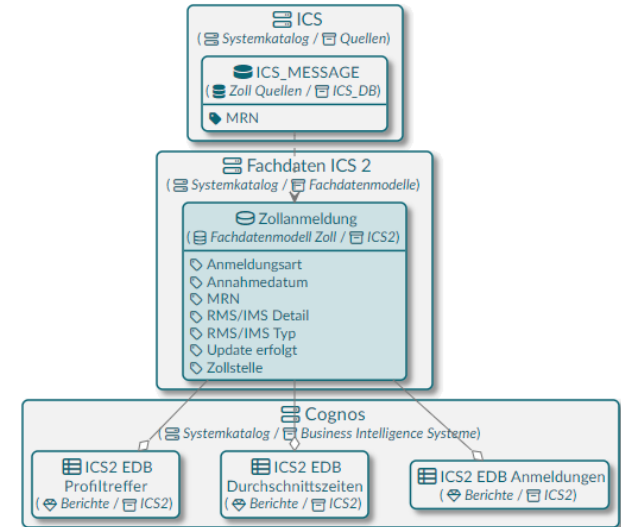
ICS
( Systemkatalog / Quellen)

ICS_MESSAGE
( Zoll Quellen / ICS_DB)

MRN

Fachdaten ICS 2
( Systemkatalog / Fachdatenmodelle)

Zollanmeldung
( Fachdatenmodell Zoll / ICS2)

Anmeldungsart
Annahmedatum
MRN
RMS/IMS Detail
RMS/IMS Typ
Update erfolgt
Zollstelle

Cognos
( Systemkatalog / Business Intelligence Systeme)

ICS2 EDB
Profiltreffer
( Berichte / ICS2)

ICS2 EDB
Durchschnittszeiten
( Berichte / ICS2)

ICS2 EDB Anmeldungen
( Berichte / ICS2)